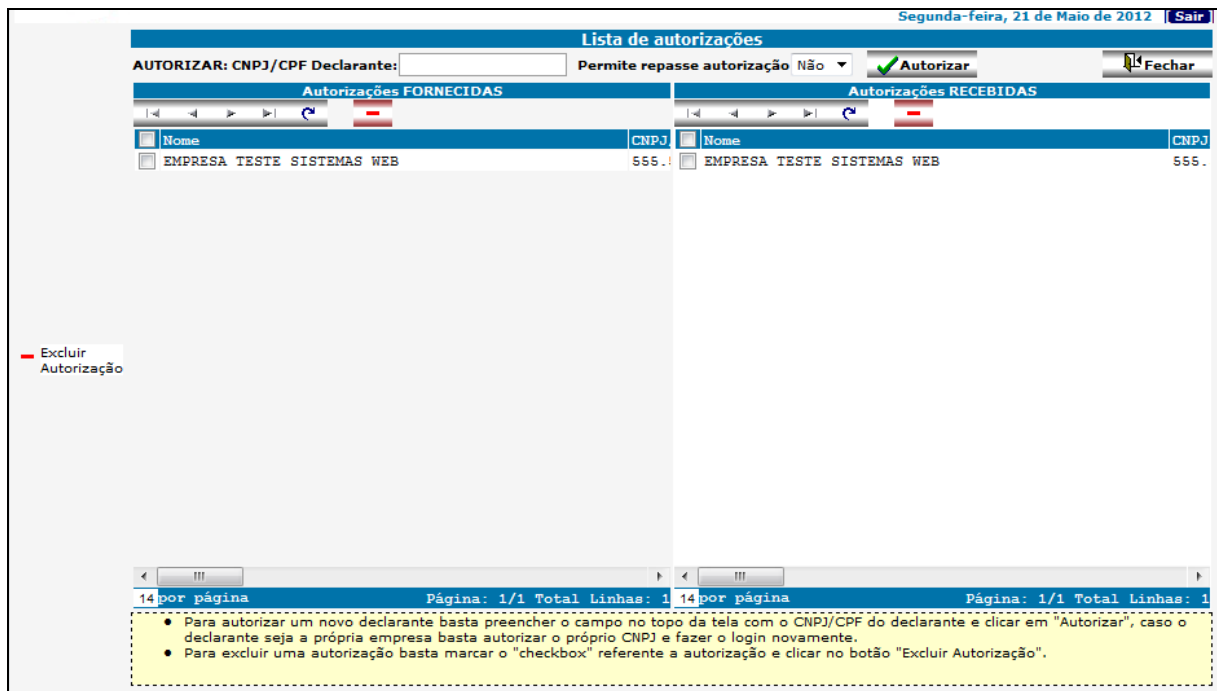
Segunda-feira, 21 de Maio de 2012 Sair

Lista de autorizações

AUTORIZAR: CNPJ/CPF Declarante: Permite repasse autorização Não Autorizar Fechar

Autorizações FORNECIDAS

| Nome | CNPJ |
|---|---|
| EMPRESA TESTE SISTEMAS WEB | 555.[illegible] |

14 por página Página: 1/1 Total Linhas: 1

Autorizações RECEBIDAS

| Nome | CNPJ |
|---|---|
| EMPRESA TESTE SISTEMAS WEB | 555. |

14 por página Página: 1/1 Total Linhas: 1

Excluir Autorização

• Para autorizar um novo declarante basta preencher o campo no topo da tela com o CNPJ/CPF do declarante e clicar em "Autorizar", caso o declarante seja a própria empresa basta autorizar o próprio CNPJ e fazer o login novamente.
• Para excluir uma autorização basta marcar o "checkbox" referente a autorização e clicar no botão "Excluir Autorização".